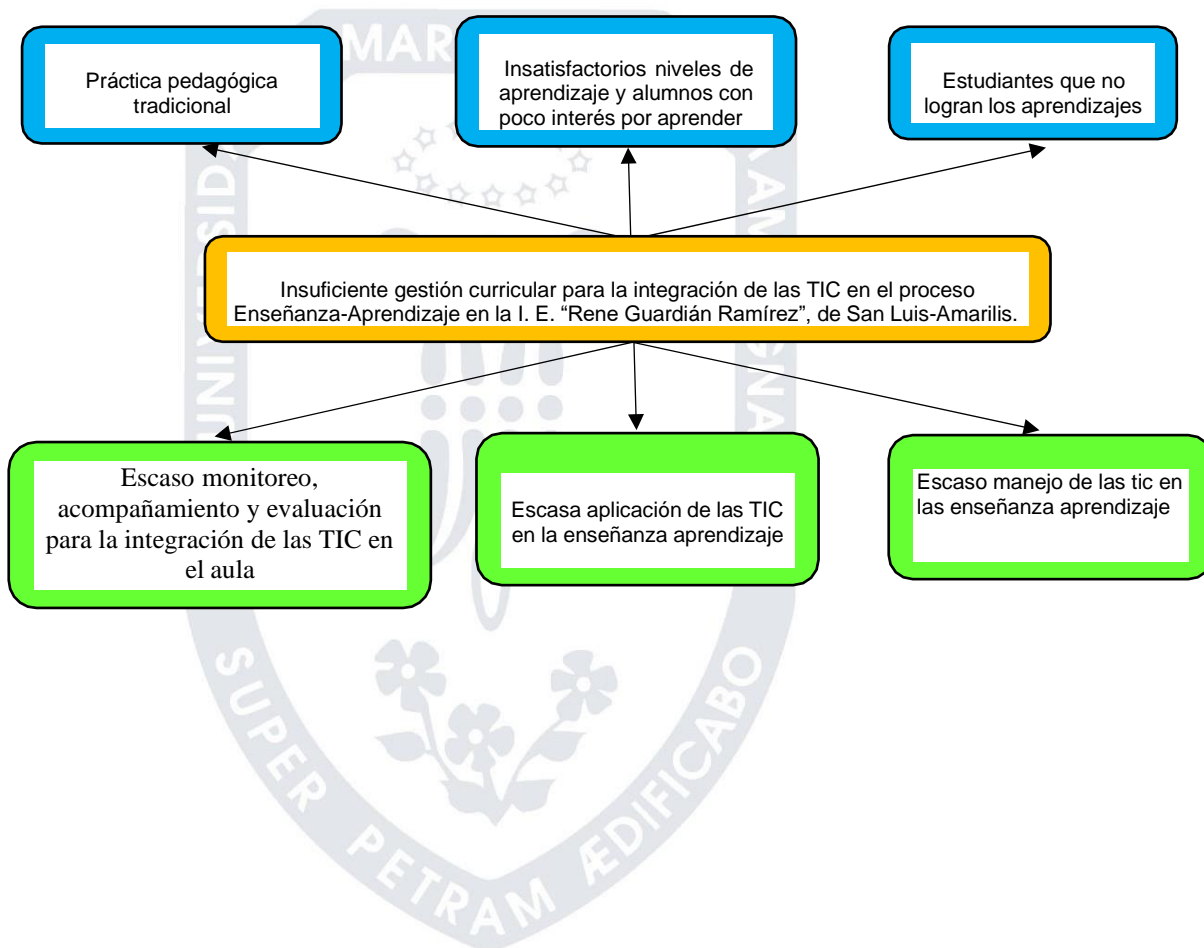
Práctica pedagógica tradicional

Insatisfactorios niveles de aprendizaje y alumnos con poco interés por aprender

Estudiantes que no logran los aprendizajes

Insuficiente gestión curricular para la integración de las TIC en el proceso Enseñanza-Aprendizaje en la I. E. “Rene Guardián Ramírez”, de San Luis-Amarilis.

Escaso monitoreo, acompañamiento y evaluación para la integración de las TIC en el aula

Escasa aplicación de las TIC en la enseñanza aprendizaje

Escaso manejo de las tic en las enseñanza aprendizaje

MAR

SUPER PETRAM ÆDIFICABO